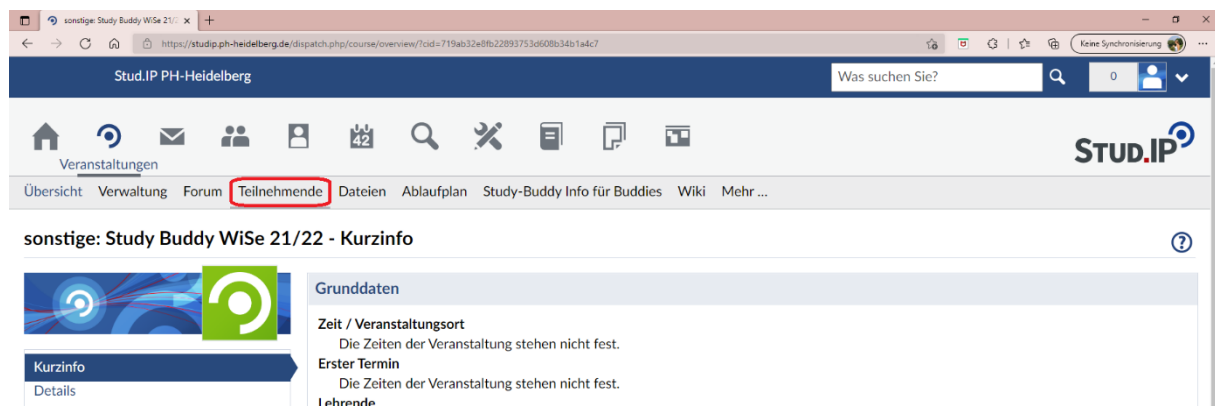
sonstige: Study Buddy WiSe 21/22 ×

https://studip.ph-heidelberg.de/dispatch.php/course/overview/?cid=719ab32e8fb22893753d608b34b1a4c7

Keine Synchronisierung

Stud.IP PH-Heidelberg

Was suchen Sie?

0

42

Veranstaltungen

STUD.IP

Übersicht Verwaltung Forum Teilnehmende Dateien Ablaufplan Study-Buddy Info für Buddies Wiki Mehr …

sonstige: Study Buddy WiSe 21/22 - Kurzinfo

Kurzinfo
Details

Grunddaten

Zeit / Veranstaltungsort
Die Zeiten der Veranstaltung stehen nicht fest.
Erster Termin
Die Zeiten der Veranstaltung stehen nicht fest.
Lehrende